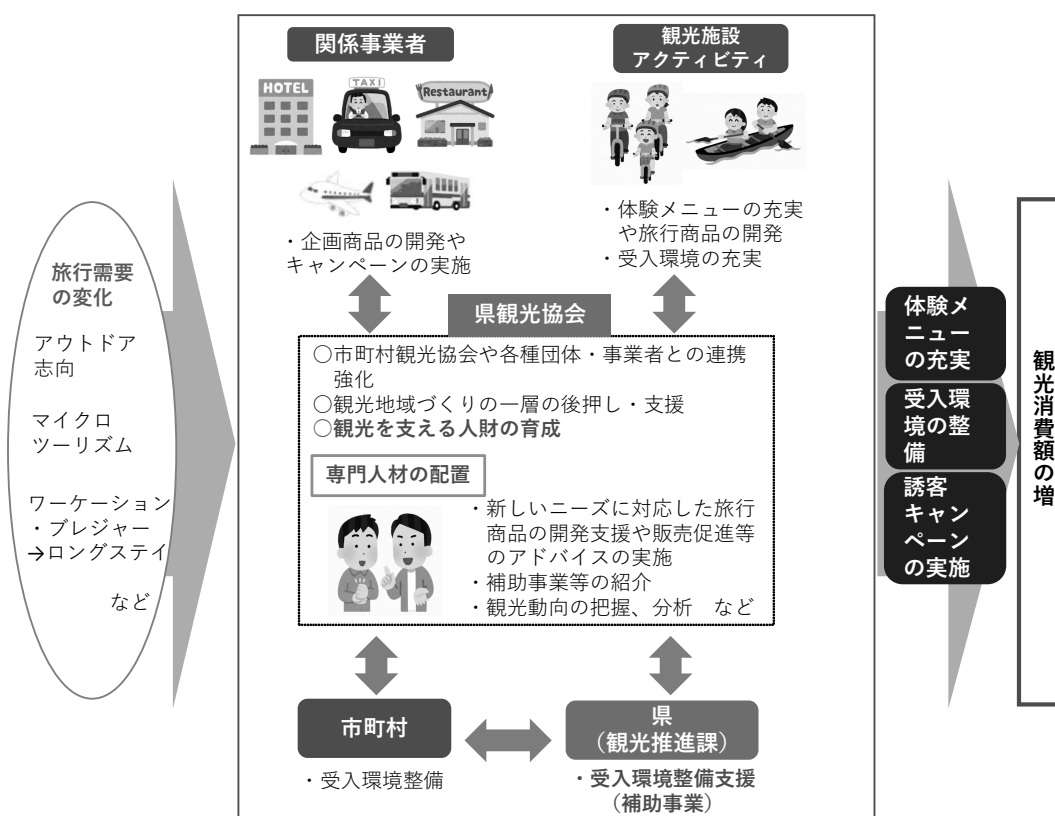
旅行需要の変化

アウトドア志向

マイクロツーリズム

ワーケーション・ブレジャー→ロングステイ

など

関係事業者

HOTEL

TAXI

Restaurant

・企画商品の開発やキャンペーンの実施

観光施設アクティビティ

・体験メニューの充実や旅行商品の開発
・受入環境の充実

県観光協会

○市町村観光協会や各種団体・事業者との連携強化
○観光地域づくりの一層の後押し・支援
○観光を支える人財の育成

専門人材の配置

・新しいニーズに対応した旅行商品の開発支援や販売促進等のアドバイスの実施
・補助事業等の紹介
・観光動向の把握、分析　など

市町村

・受入環境整備

県（観光推進課）

・受入環境整備支援（補助事業）

体験メニューの充実

受入環境の整備

誘客キャンペーンの実施

観光消費額の増